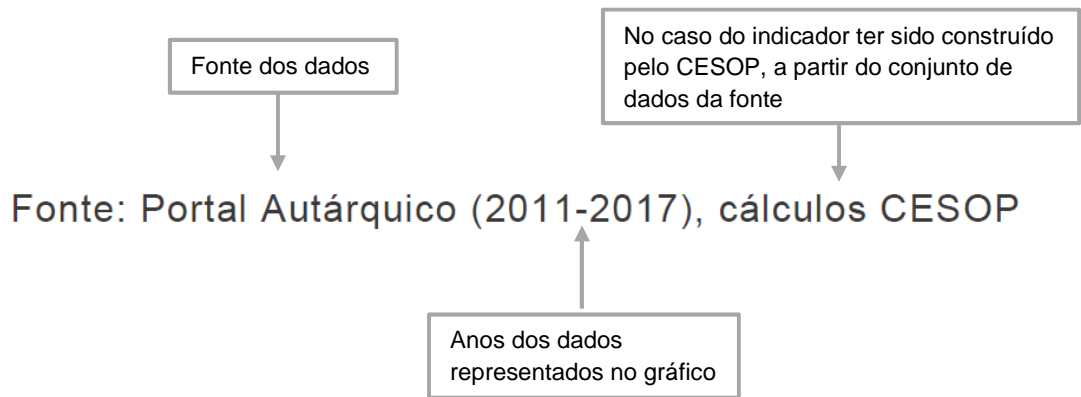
Fonte dos dados

No caso do indicador ter sido construído pelo CESOP, a partir do conjunto de dados da fonte

Fonte: Portal Autárquico (2011-2017), cálculos CESOP

Anos dos dados representados no gráfico